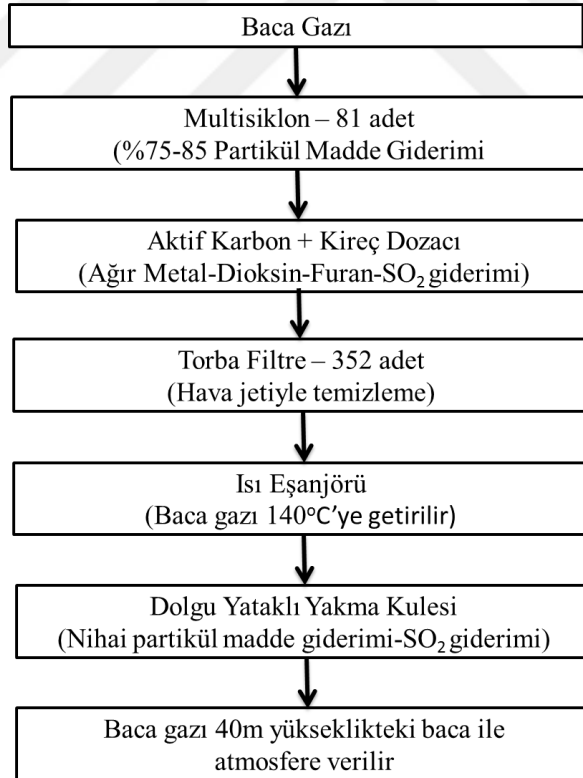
Baca Gazı

Multisiklon – 81 adet
(%75-85 Partikül Madde Giderimi

Aktif Karbon + Kireç Dozacı
(Ağır Metal-Dioksin-Furan-$SO_2$ giderimi)

Torba Filtre – 352 adet
(Hava jetiyle temizleme)

Isı Eşanjörü
(Baca gazı 140°C'ye getirilir)

Dolgu Yataklı Yakma Kulesi
(Nihai partikül madde giderimi-$SO_2$ giderimi)

Baca gazı 40m yükseklikteki baca ile atmosfere verilir